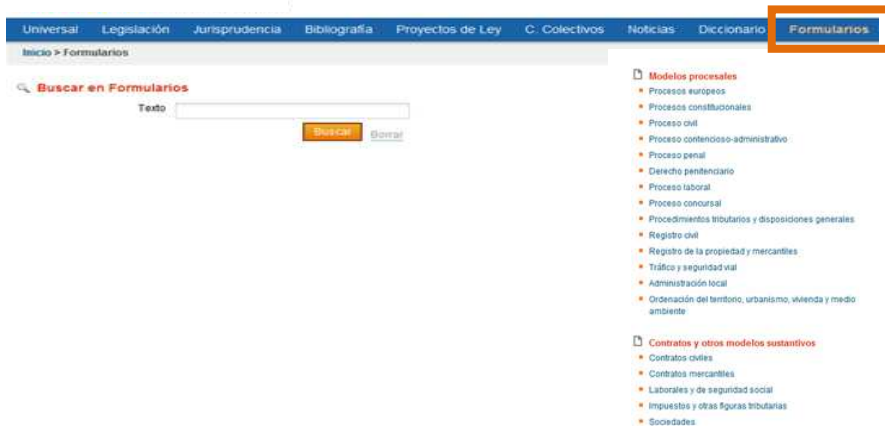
Universal Legislación Jurisprudencia Bibliografía Proyectos de Ley C. Colectivos Noticias Diccionario Formularios

Inicio > Formularios

Buscar en Formularios

Texto

Buscar Borrar

Modelos procesales
- Procesos europeos
- Procesos constitucionales
- Proceso civil
- Proceso contencioso-administrativo
- Proceso penal
- Derecho penitenciario
- Proceso laboral
- Proceso concursal
- Procedimientos tributarios y disposiciones generales
- Registro civil
- Registro de la propiedad y mercantiles
- Tráfico y seguridad vial
- Administración local
- Ordenación del territorio, urbanismo, vivienda y medio ambiente

Contratos y otros modelos sustantivos
- Contratos civiles
- Contratos mercantiles
- Laborales y de seguridad social
- Impuestos y otras figuras tributarias
- Sociedades